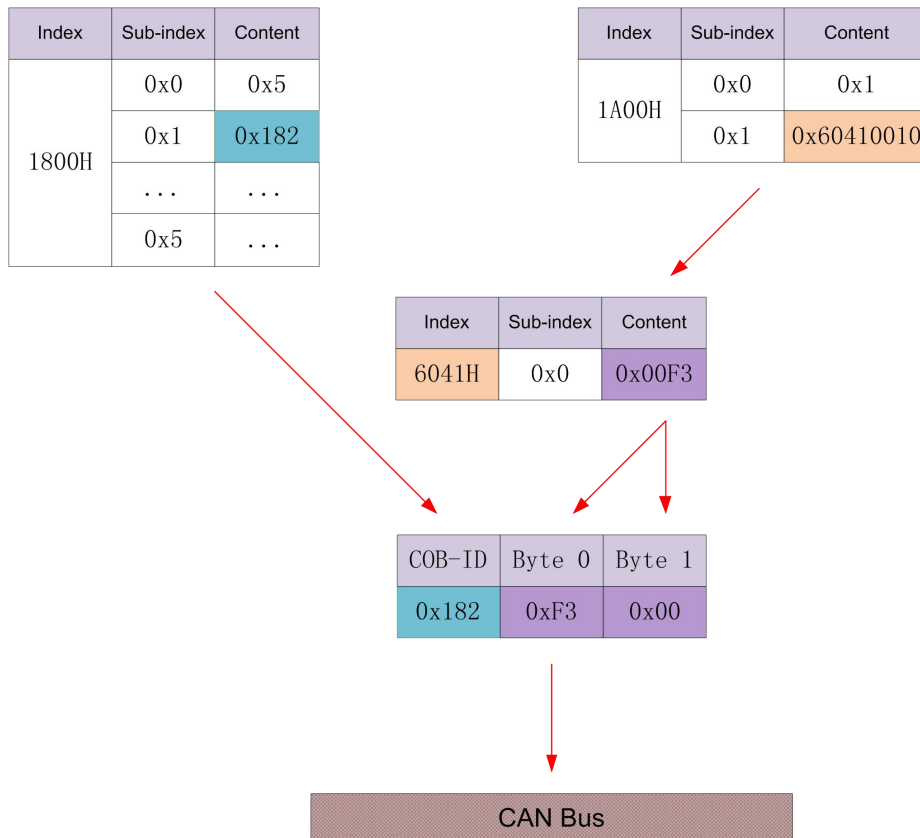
| Index | Sub-index | Content |
|---|---|---|
| 1800H | 0x0 | 0x5 |
| | 0x1 | 0x182 |
| | ... | ... |
| | 0x5 | ... |

| Index | Sub-index | Content |
|---|---|---|
| 1A00H | 0x0 | 0x1 |
| | 0x1 | 0x60410010 |

| Index | Sub-index | Content |
|---|---|---|
| 6041H | 0x0 | 0x00F3 |

| COB-ID | Byte 0 | Byte 1 |
|---|---|---|
| 0x182 | 0xF3 | 0x00 |

CAN Bus